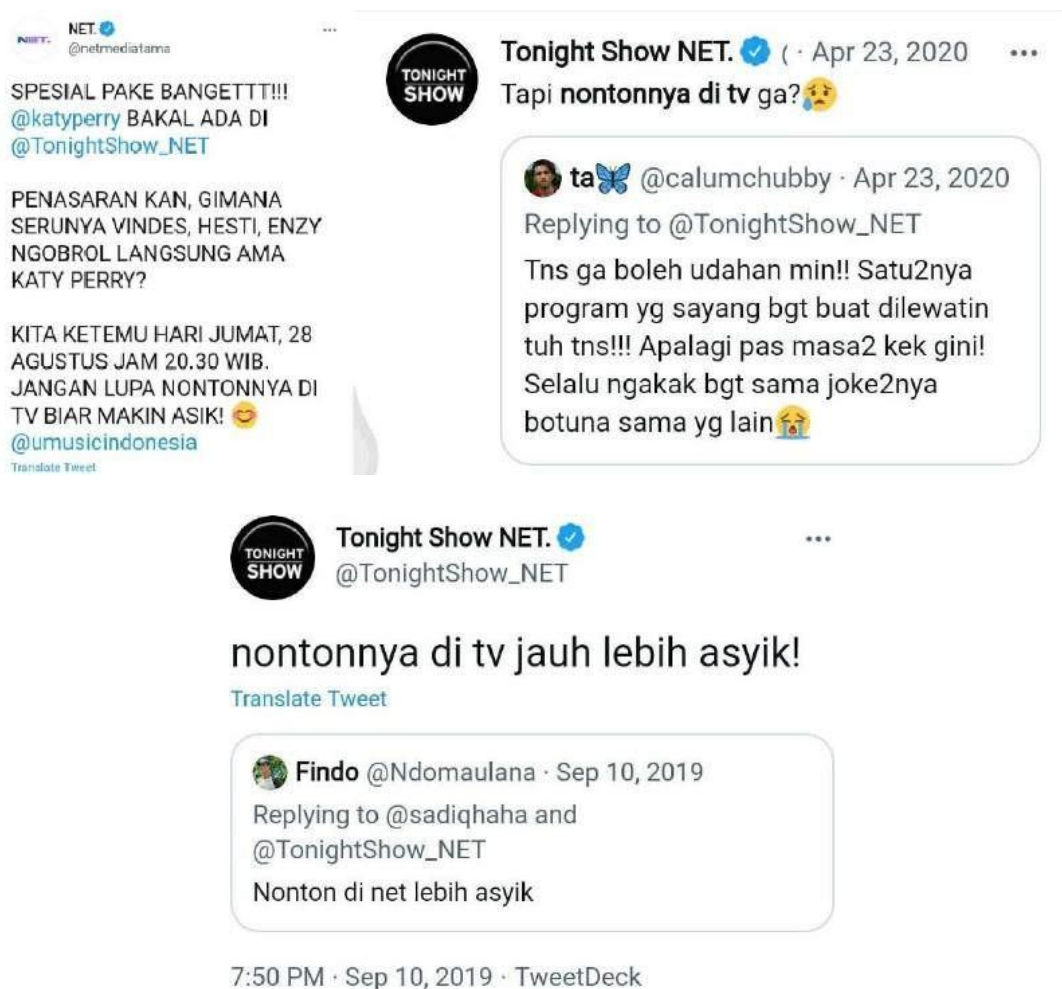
NET.
NET.
@netmediatama
...

SPESIAL PAKE BANGETTT!!! @katyperry BAKAL ADA DI @TonightShow_NET

PENASARAN KAN, GIMANA SERUNYA VINDES, HESTI, ENZY NGOBROL LANGSUNG AMA KATY PERRY?

KITA KETEMU HARI JUMAT, 28 AGUSTUS JAM 20.30 WIB. JANGAN LUPA NONTONNYA DI TV BIAR MAKIN ASIK! 😊 @umusicindonesia

Translate Tweet

TONIGHT SHOW
Tonight Show NET. ( · Apr 23, 2020 ...
Tapi nontonnya di tv ga?😥

ta🦋 @calumchubby · Apr 23, 2020
Replying to @TonightShow_NET
Tns ga boleh udahan min!! Satu2nya program yg sayang bgt buat dilewatin tuh tns!!! Apalagi pas masa2 kek gini! Selalu ngakak bgt sama joke2nya botuna sama yg lain😭

TONIGHT SHOW
Tonight Show NET. ...
@TonightShow_NET

nontonnya di tv jauh lebih asyik!

Translate Tweet

Findo @Ndomaulana · Sep 10, 2019
Replying to @sadiqhaha and @TonightShow_NET
Nonton di net lebih asyik

7:50 PM · Sep 10, 2019 · TweetDeck